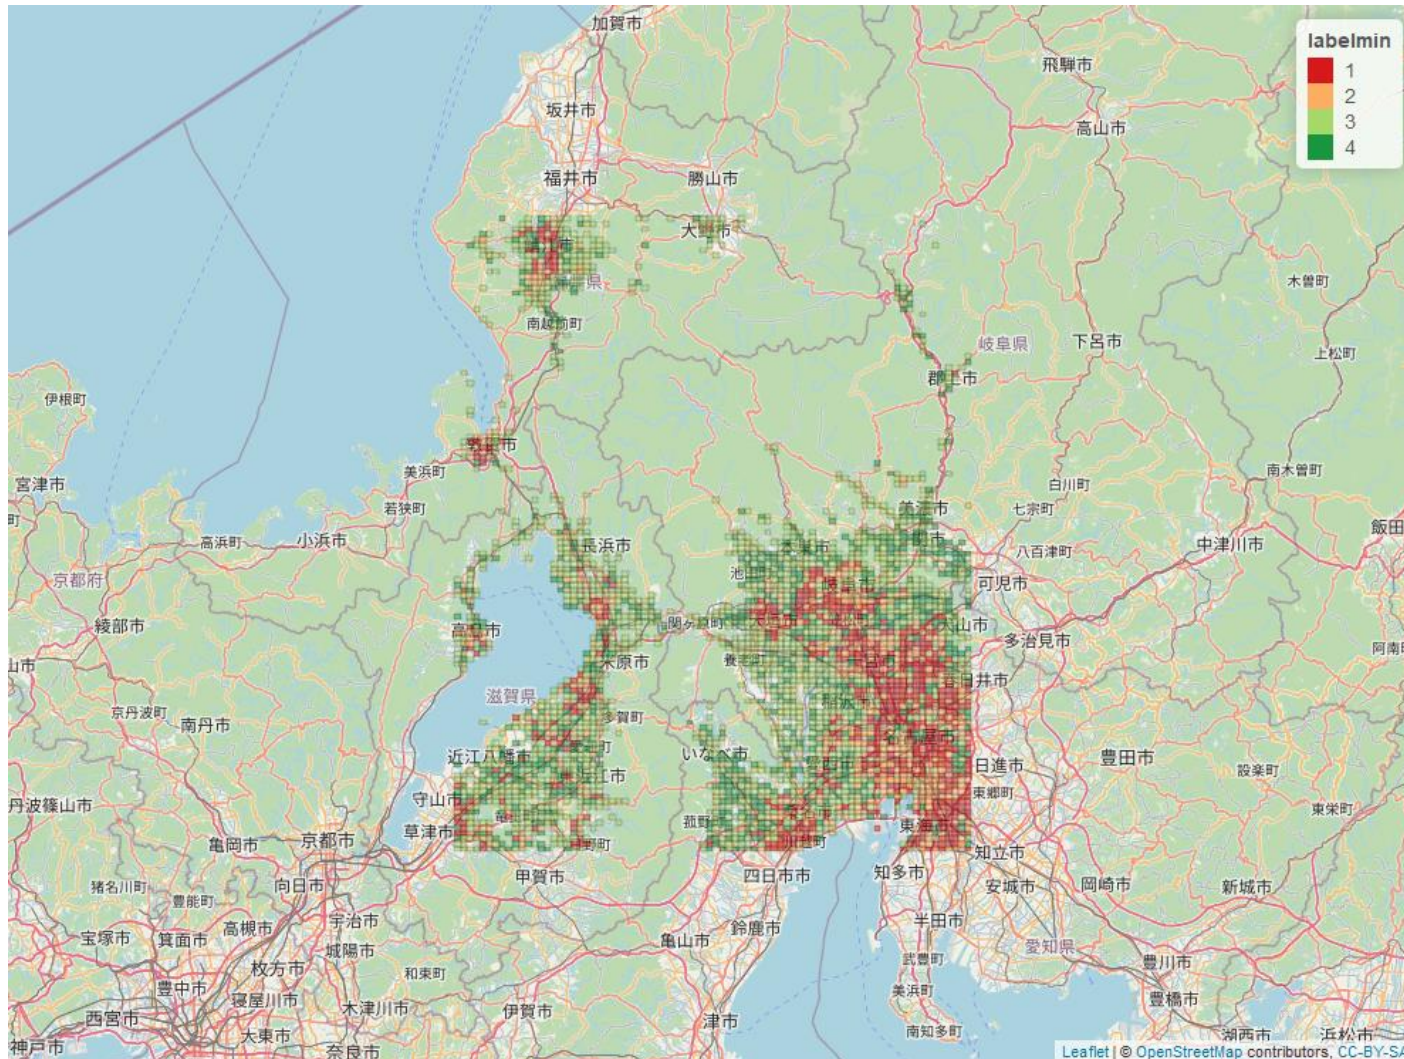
labelmin
1
2
3
4

加賀市
飛騨市
坂井市
高山市
福井市
勝山市
大野市
鯖江市
県
木曽町
南越前町
岐阜県
下呂市
上松町
郡上市
伊根町
敦賀市
美浜町
白川町
南木曽町
宮津市
若狭町
美濃市
七宗町
高浜町
小浜市
長浜市
関市
八百津町
中津川市
飯田
京都府
池田町
可児市
綾部市
高島市
関ケ原町
大垣市
犬山市
多治見市
阿南町
山市
米原市
養老町
春日井市
滋賀県
京丹波町
南丹市
多賀町
近江八幡市
いなべ市
日進市
豊田市
設楽町
東近江市
東郷町
丹波篠山市
守山市
東栄町
草津市
菰野町
東海市
亀岡市
京都市
日野町
川越町
知立市
知多市
猪名川町
甲賀市
四日市市
安城市
岡崎市
新城市
向日市
豊能町
宇治市
宝塚市
箕面市
高槻市
半田市
城陽市
鈴鹿市
亀山市
愛知県
武豊町
豊川市
枚方市
和束町
豊中市
寝屋川市
美浜町
木津川市
豊橋市
伊賀市
西宮市
津市
南知多町
大東市
湖西市
浜松市
神戸市
奈良市
Leaflet | © OpenStreetMap contributors, CC-BY-SA